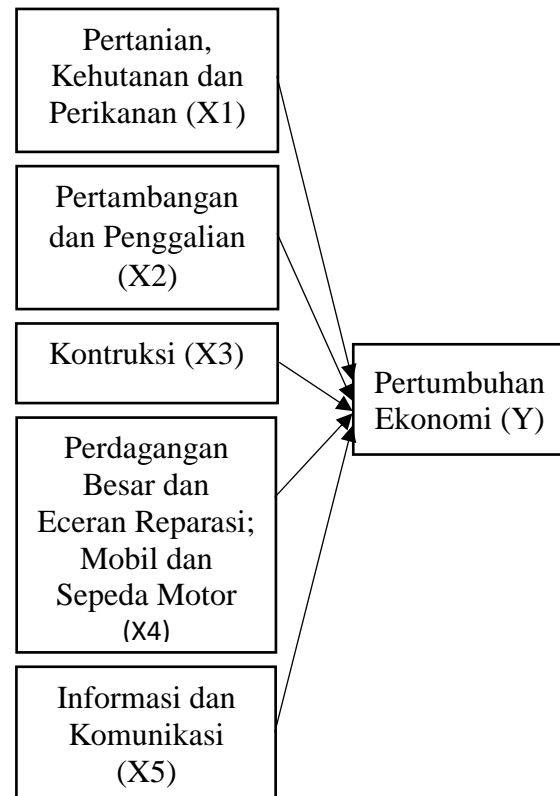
Pertanian, Kehutanan dan Perikanan (X1)

Pertambangan dan Penggalian (X2)

Kontruksi (X3)

Perdagangan Besar dan Eceran Reparasi; Mobil dan Sepeda Motor (X4)

Informasi dan Komunikasi (X5)

Pertumbuhan Ekonomi (Y)